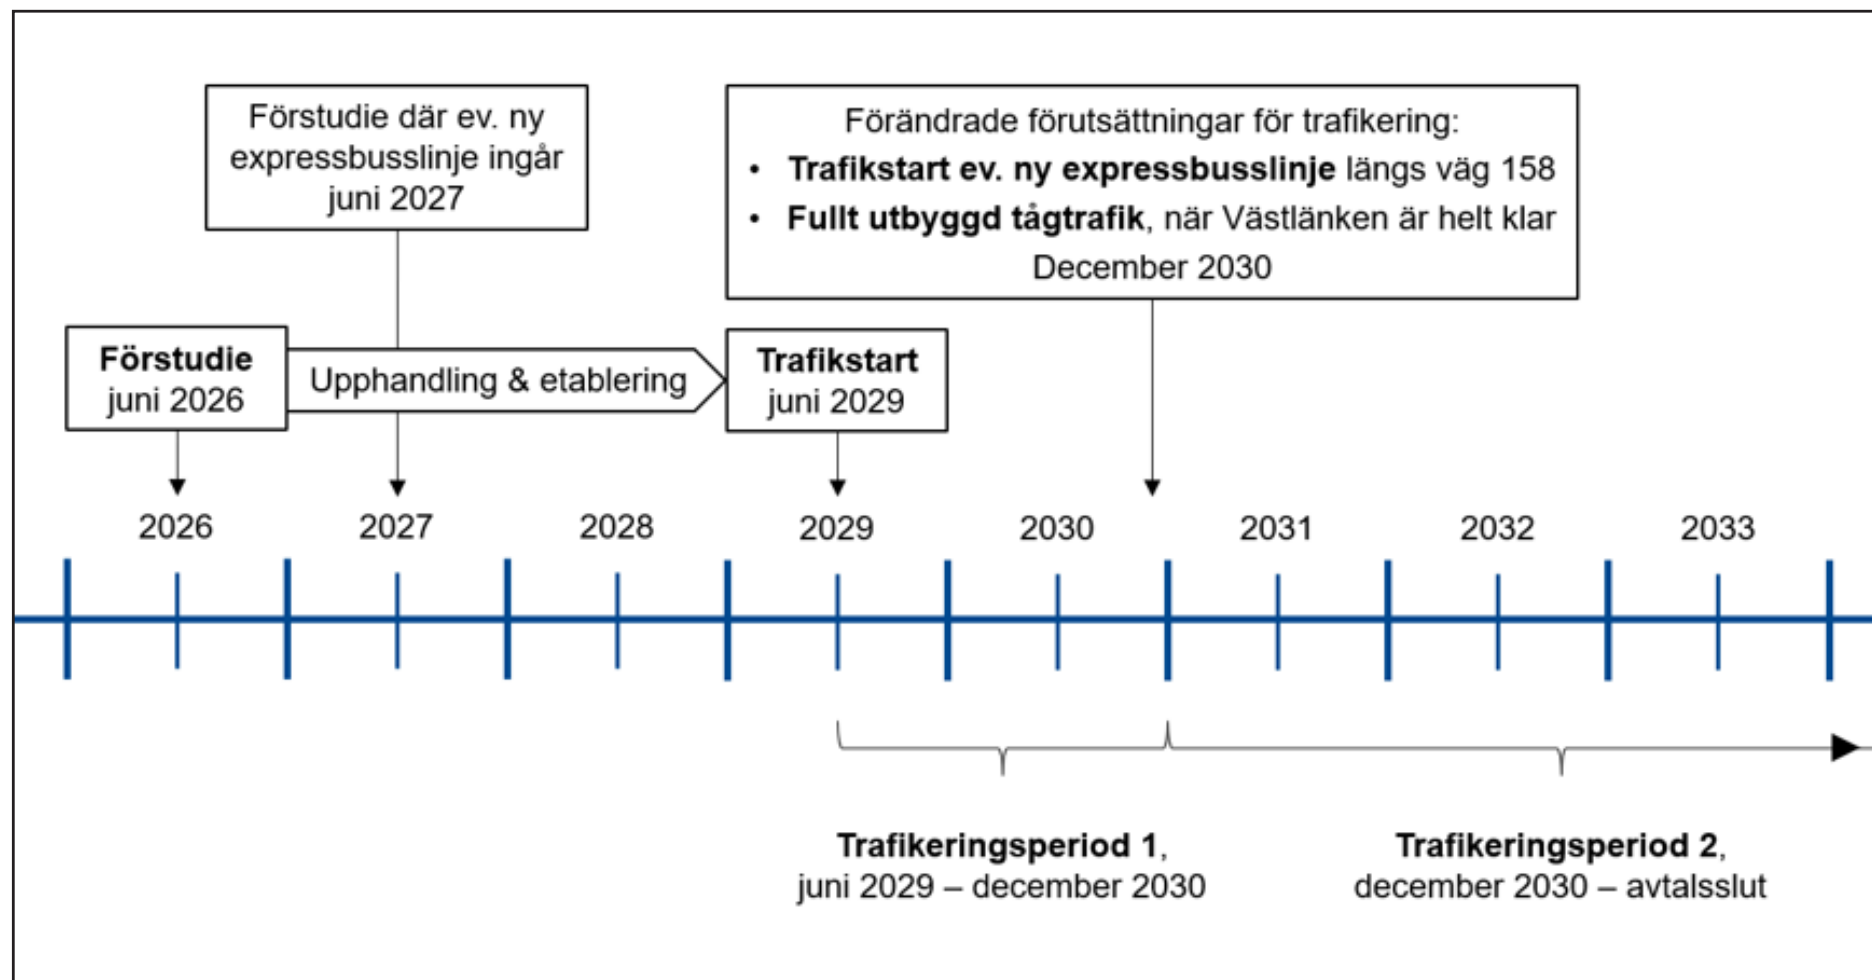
Förstudie där ev. ny expressbusslinje ingår juni 2027

Förändrade förutsättningar för trafikering:
• **Trafikstart ev. ny expressbusslinje** längs väg 158
• **Fullt utbyggd tågtrafik**, när Västlänken är helt klar
December 2030

**Förstudie** juni 2026

Upphandling & etablering

**Trafikstart** juni 2029

2026 2027 2028 2029 2030 2031 2032 2033

**Trafikeringsperiod 1**, juni 2029 – december 2030

**Trafikeringsperiod 2**, december 2030 – avtalsslut